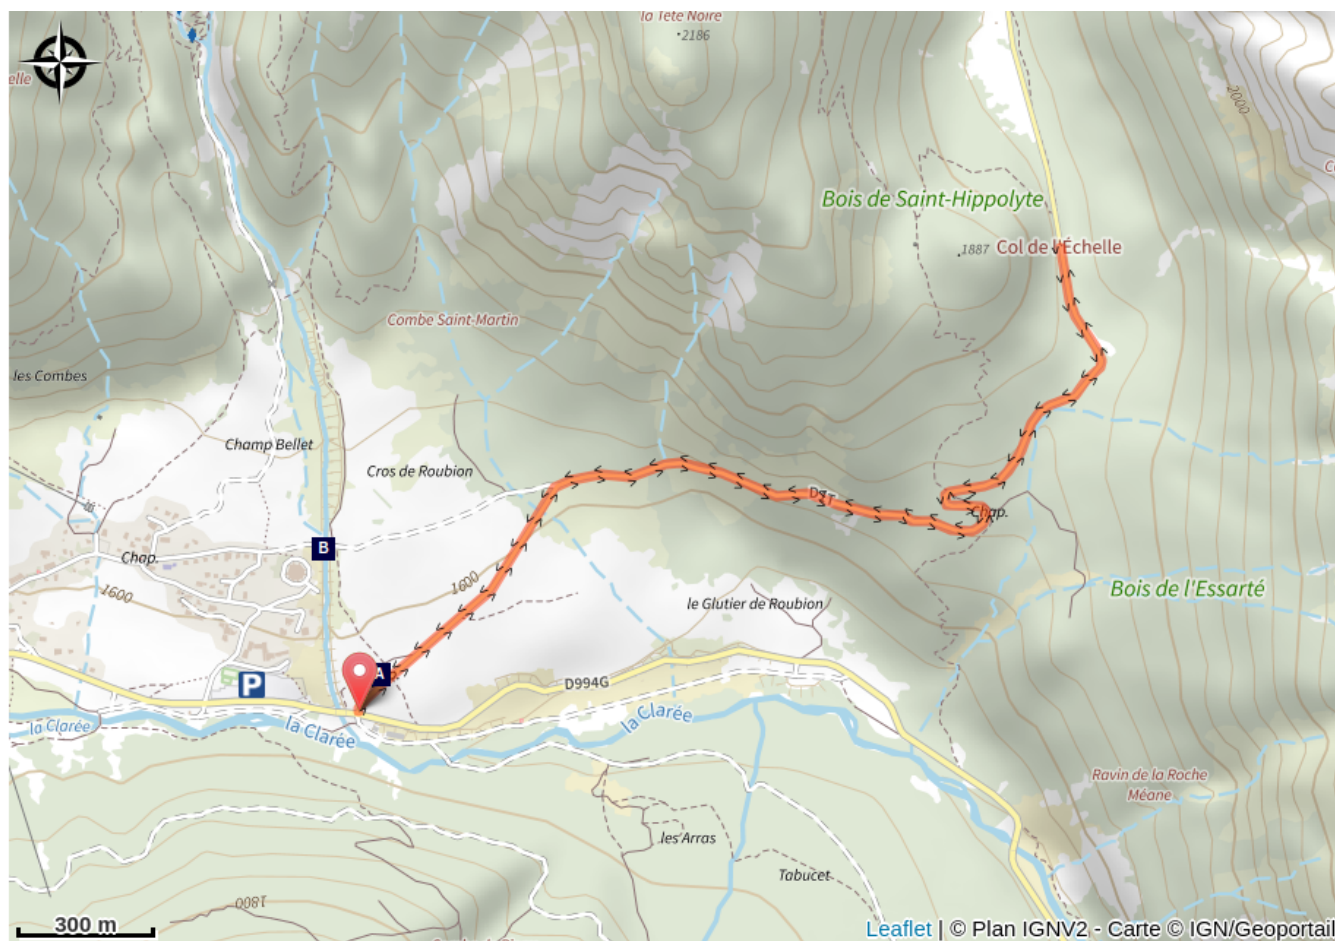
la Tête Noire
2186
elle
2000
Bois de Saint-Hippolyte
1887 Col de l'Échelle
Combe Saint-Martin
les Combes
Champ Bellet
Cros de Roubion
B
Chap.
1600
1600
D1T
Chap.
Bois de l'Essarté
le Glutier de Roubion
P
A
D994G
la Clarée
la Clarée
la Clarée
Ravin de la Roche Méane
les Arras
Tabucet
1800
300 m
Leaflet | © Plan IGNV2 - Carte © IGN/Geoportail